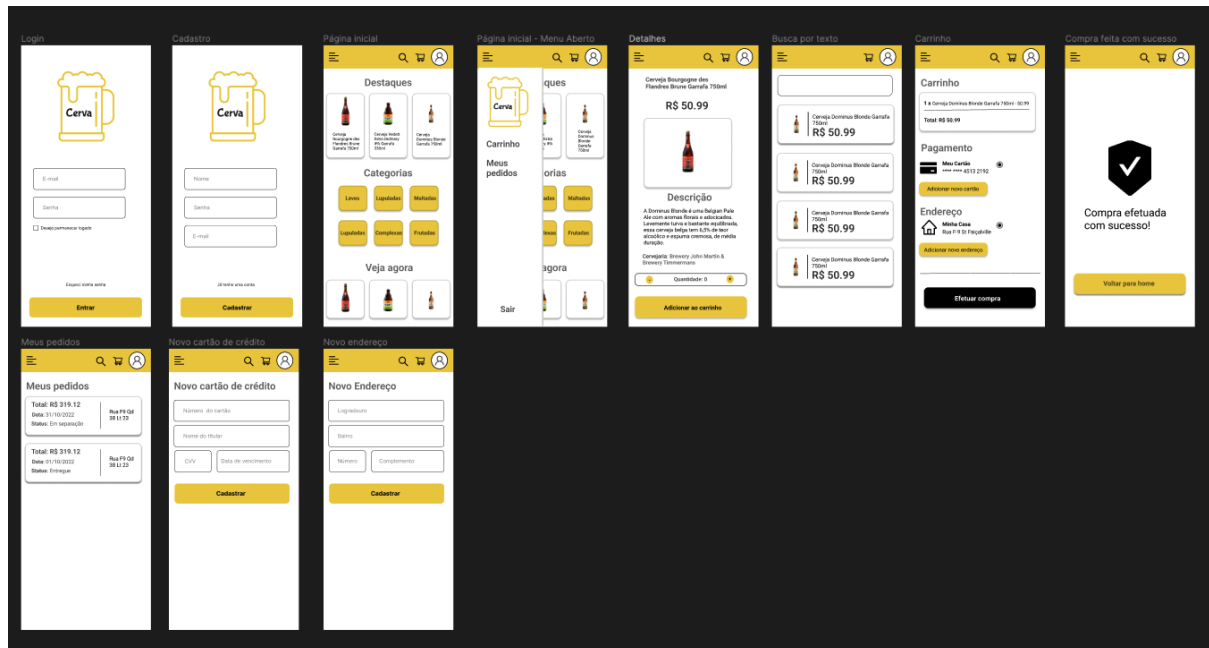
Login

Cerva

E-mail

Senha

Desejo permanecer logado

Esqueci minha senha

Entrar

Cadastro

Cerva

Nome

Senha

E-mail

Já tenho uma conta

Cadastrar

Página Inicial

Destaques

Cerveja Bourgogne des Flandres Brune Garrafa 750ml

Cerveja Hedeil Koko Gadebery IPA Garrafa 350ml

Cerveja Dominus Blonde Garrafa 750ml

Categorias

Leves

Lupuladas

Maltadas

Lupuladas

Complexas

Frutadas

Veja agora

Página Inicial - Menu Aberto

Cerva

Carrinho

Meus pedidos

Sair

Detalhes

Cerveja Bourgogne des Flandres Brune Garrafa 750ml

R$ 50.99

Descrição

A Dominus Blonde é uma Belgian Pale Ale com aromas florais e adocicados. Levemente turva e bastante equilibrada, essa cerveja belga tem 6,5% de teor alcoólico e espuma cremosa, de média duração.

Cervejaria: Brewery John Martin & Brewery Timmermans

Quantidade: 0

Adicionar ao carrinho

Busca por texto

Cerveja Dominus Blonde Garrafa 750ml
R$ 50.99

Cerveja Dominus Blonde Garrafa 750ml
R$ 50.99

Cerveja Dominus Blonde Garrafa 750ml
R$ 50.99

Cerveja Dominus Blonde Garrafa 750ml
R$ 50.99

Carrinho

Carrinho

1 x Cerveja Dominus Blonde Garrafa 750ml - 50.99

Total: R$ 50.99

Pagamento

Meu Cartão
**** **** 4513 2192

Adicionar novo cartão

Endereço

Minha Casa
Rua F-9 St Faiçalville

Adicionar novo endereço

Efetuar compra

Compra feita com sucesso

Compra efetuada com sucesso!

Voltar para home

Meus pedidos

Meus pedidos

Total: R$ 319.12
Data: 31/10/2022
Status: Em separação
Rua F9 Qd 38 Lt 33

Total: R$ 319.12
Data: 01/10/2022
Status: Entregue
Rua F9 Qd 38 Lt 22

Novo cartão de crédito

Novo cartão de crédito

Número do cartão

Nome do titular

CVV

Data de vencimento

Cadastrar

Novo endereço

Novo Endereço

Logradouro

Bairro

Número

Complemento

Cadastrar